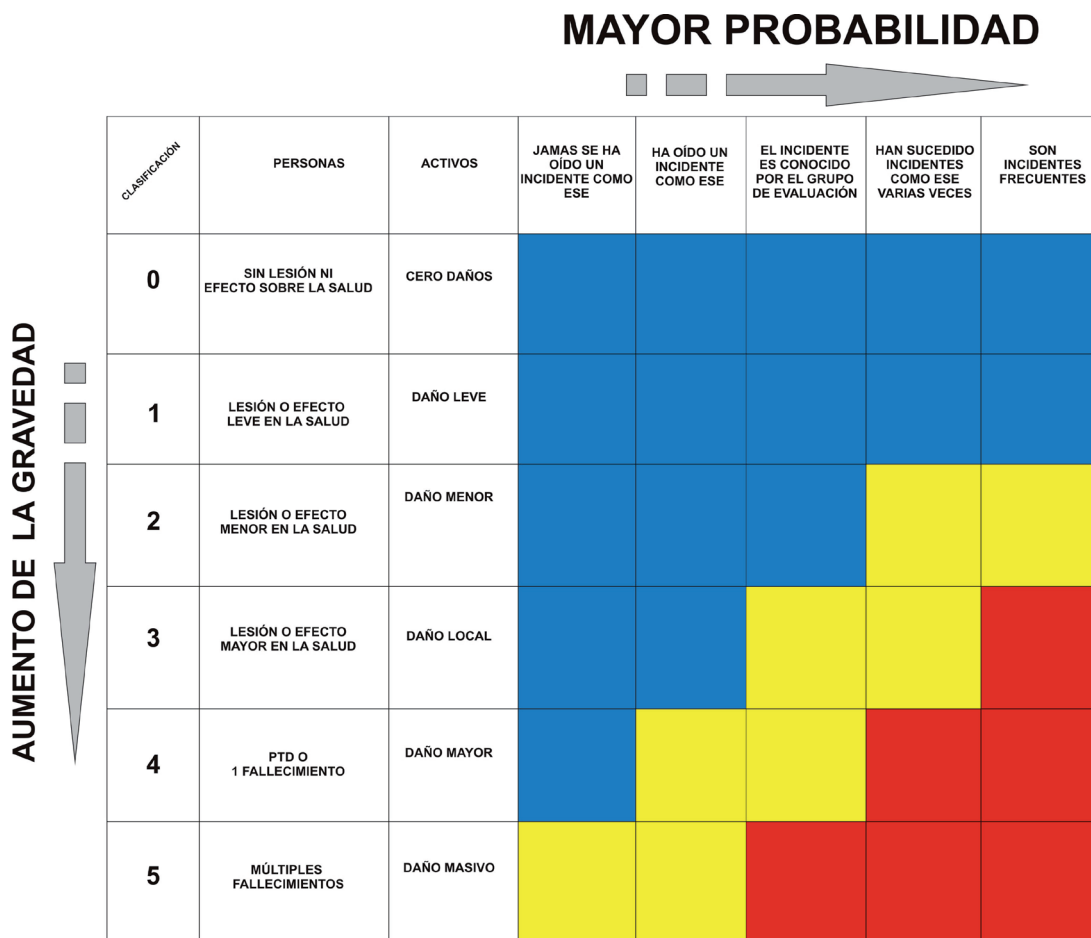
MAYOR PROBABILIDAD

AUMENTO DE LA GRAVEDAD

| CLASIFICACIÓN | PERSONAS | ACTIVOS | JAMAS SE HA OÍDO UN INCIDENTE COMO ESE | HA OÍDO UN INCIDENTE COMO ESE | EL INCIDENTE ES CONOCIDO POR EL GRUPO DE EVALUACIÓN | HAN SUCEDIDO INCIDENTES COMO ESE VARIAS VECES | SON INCIDENTES FRECUENTES |
|---|---|---|---|---|---|---|---|
| 0 | SIN LESIÓN NI EFECTO SOBRE LA SALUD | CERO DAÑOS | | | | | |
| 1 | LESIÓN O EFECTO LEVE EN LA SALUD | DAÑO LEVE | | | | | |
| 2 | LESIÓN O EFECTO MENOR EN LA SALUD | DAÑO MENOR | | | | | |
| 3 | LESIÓN O EFECTO MAYOR EN LA SALUD | DAÑO LOCAL | | | | | |
| 4 | PTD O 1 FALLECIMIENTO | DAÑO MAYOR | | | | | |
| 5 | MÚLTIPLES FALLECIMIENTOS | DAÑO MASIVO | | | | | |